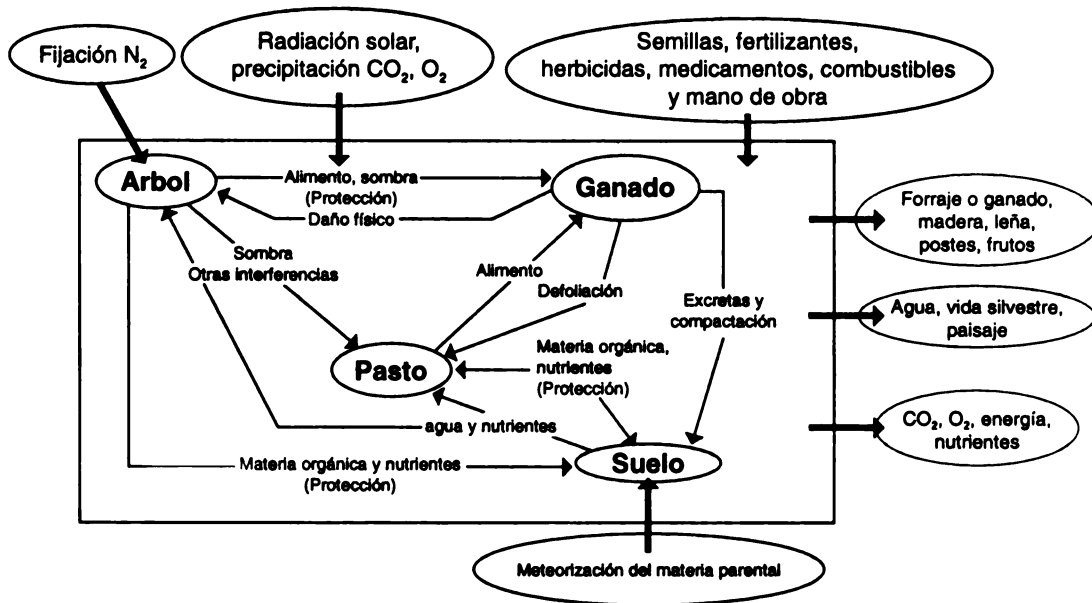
Fijación $N_2$

Radiación solar, precipitación $CO_2$, $O_2$

Semillas, fertilizantes, herbicidas, medicamentos, combustibles y mano de obra

Arbol

Alimento, sombra (Protección)

Daño físico

Ganado

Sombra
Otras interferencias

Alimento

Defoliación

Excretas y compactación

Materia orgánica, nutrientes (Protección)

Pasto

agua y nutrientes

Materia orgánica y nutrientes (Protección)

Suelo

Meteorización del materia parental

Forraje o ganado, madera, leña, postes, frutos

Agua, vida silvestre, paisaje

$CO_2$, $O_2$, energía, nutrientes